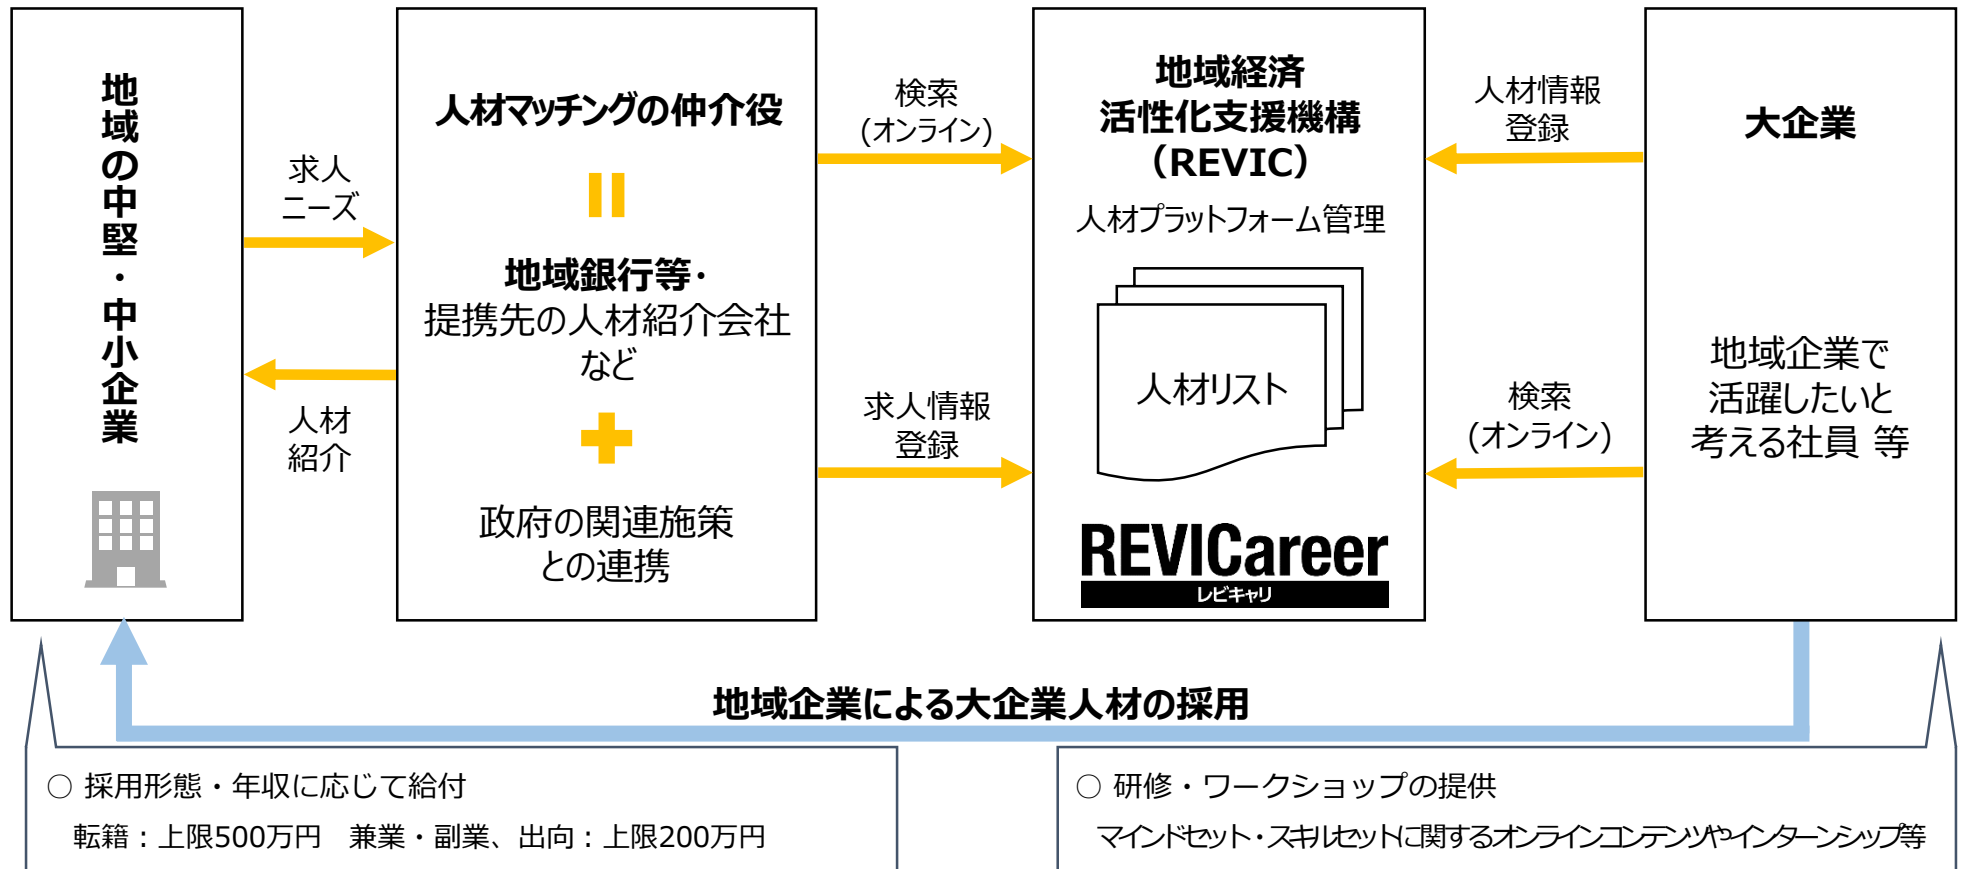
地域の中堅・中小企業

求人ニーズ

人材紹介

人材マッチングの仲介役

=

地域銀行等・提携先の人材紹介会社など

+

政府の関連施策との連携

検索（オンライン）

求人情報登録

地域経済活性化支援機構（REVIC）

人材プラットフォーム管理

人材リスト

REVICareer
レビキャリ

人材情報登録

検索（オンライン）

大企業

地域企業で活躍したいと考える社員 等

地域企業による大企業人材の採用

○ 採用形態・年収に応じて給付
転籍：上限500万円　兼業・副業、出向：上限200万円

○ 研修・ワークショップの提供
マインドセット・スキルセットに関するオンラインコンテンツやインターンシップ等